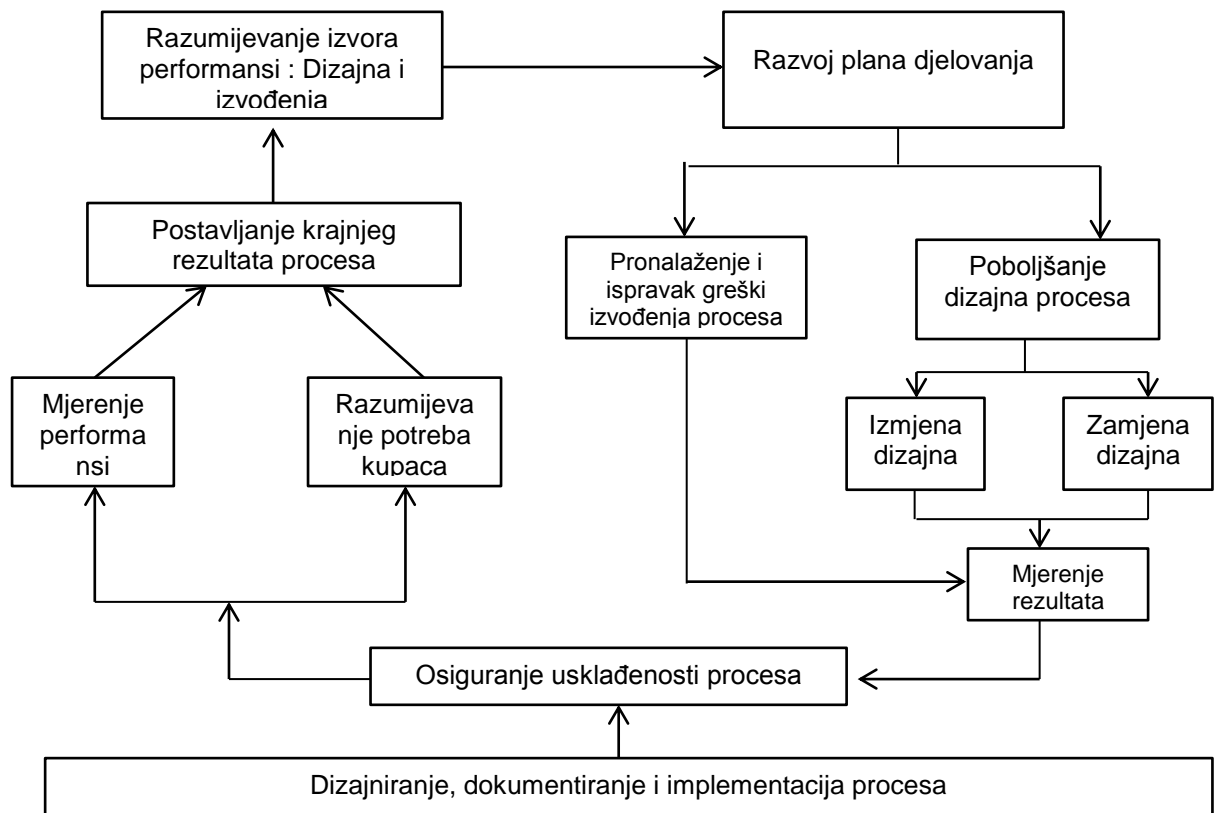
Razumijevanje izvora performansi : Dizajna i izvođenja

Razvoj plana djelovanja

Postavljanje krajnjeg rezultata procesa

Pronalaženje i ispravak greški izvođenja procesa

Poboljšanje dizajna procesa

Mjerenje performa nsi

Razumijeva nje potreba kupaca

Izmjena dizajna

Zamjena dizajna

Mjerenje rezultata

Osiguranje usklađenosti procesa

Dizajniranje, dokumentiranje i implementacija procesa